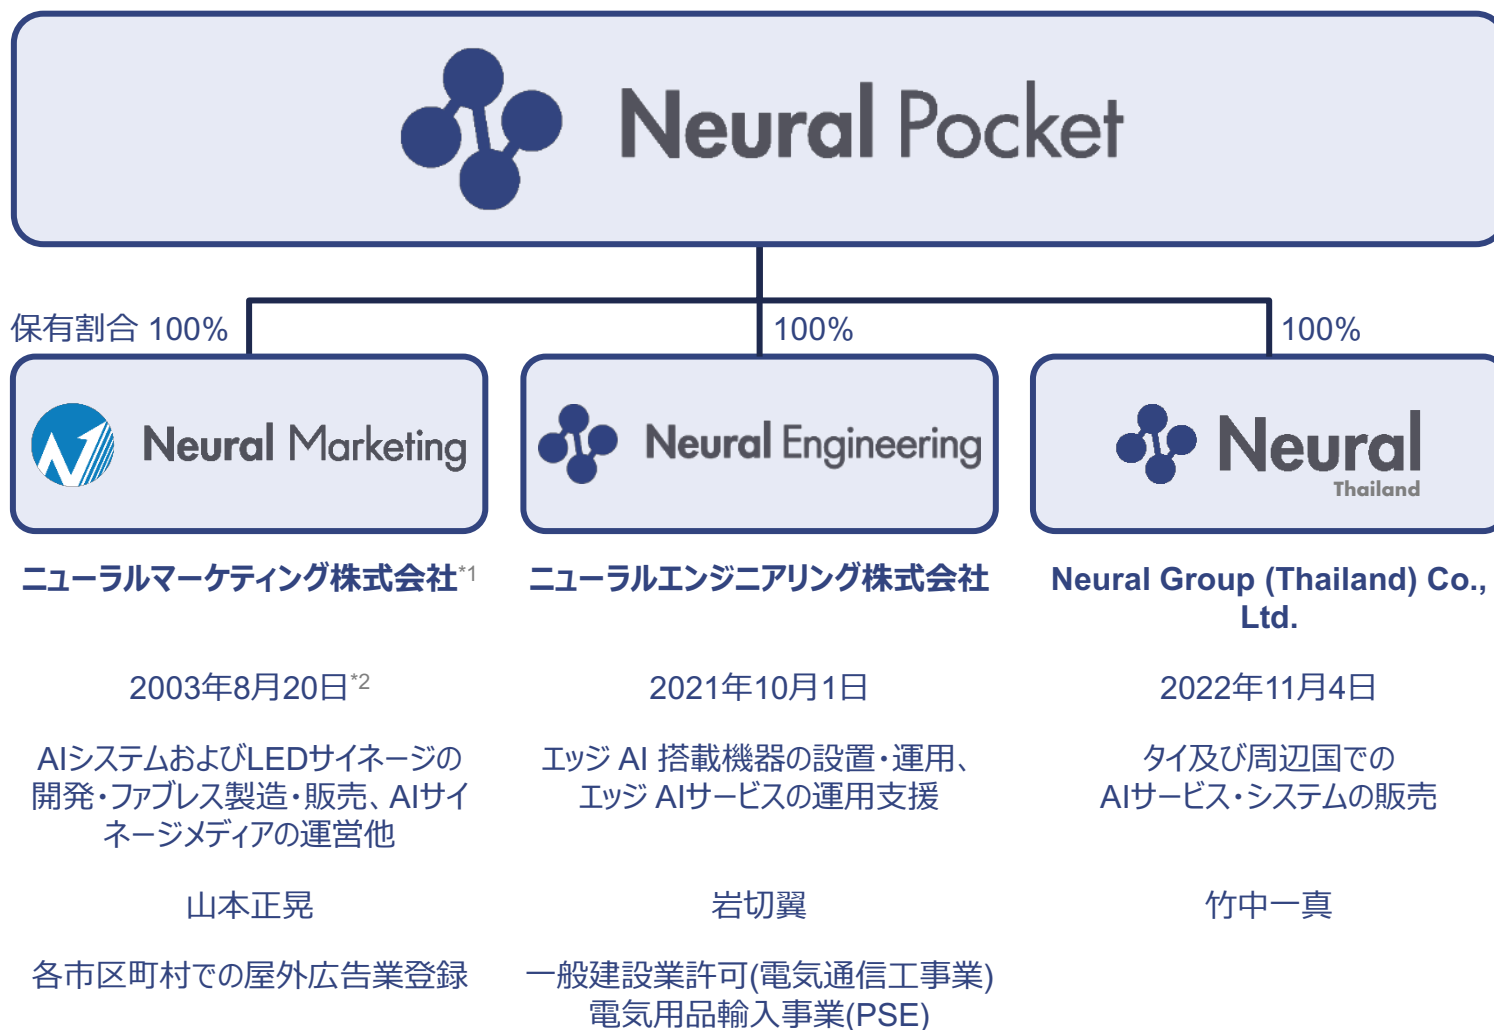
Neural Pocket

保有割合 100%

100%

100%

Neural Marketing

Neural Engineering

Neural Thailand

ニューラルマーケティング株式会社$^{*1}$

ニューラルエンジニアリング株式会社

Neural Group (Thailand) Co., Ltd.

2003年8月20日$^{*2}$

2021年10月1日

2022年11月4日

AIシステムおよびLEDサイネージの開発・ファブレス製造・販売、AIサイネージメディアの運営他

エッジ AI 搭載機器の設置・運用、エッジ AIサービスの運用支援

タイ及び周辺国でのAIサービス・システムの販売

山本正晃

岩切翼

竹中一真

各市区町村での屋外広告業登録

一般建設業許可(電気通信工事業)
電気用品輸入事業(PSE)